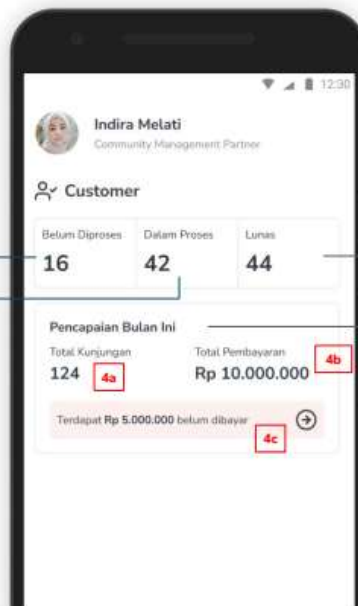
12:30

Indira Melati
Community Management Partner

Customer

| Belum Diproses | Dalam Proses | Lunas |
|---|---|---|
| 16 | 42 | 44 |

Pencapaian Bulan Ini

Total Kunjungan
124 4a

Total Pembayaran
Rp 10.000.000 4b

Terdapat **Rp 5.000.000** belum dibayar
4c